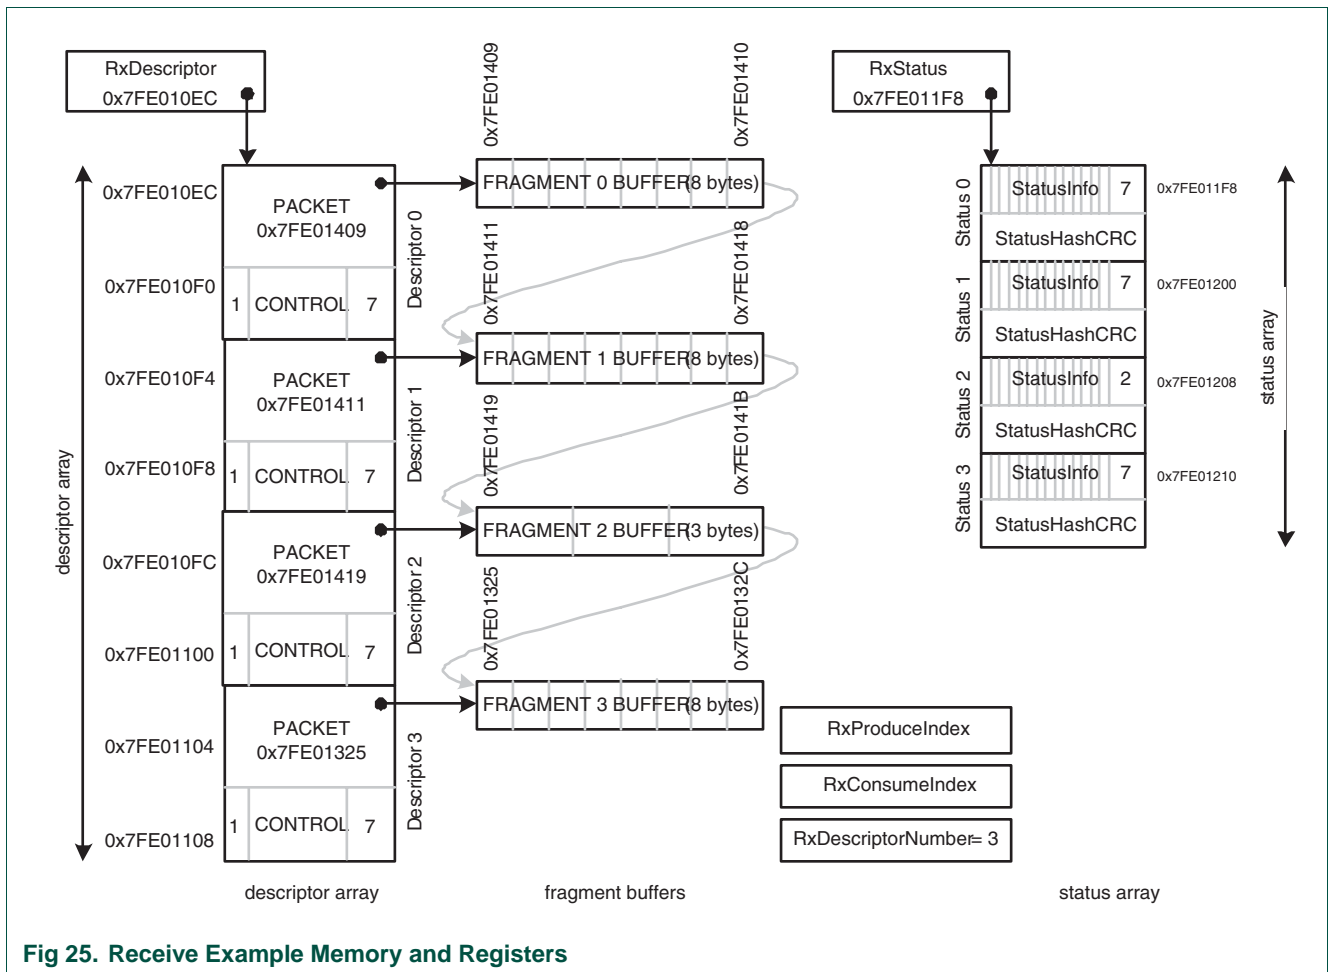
RxDescriptor
0x7FE010EC

0x7FE01409

0x7FE01410

RxStatus
0x7FE011F8

descriptor array

0x7FE010EC

PACKET
0x7FE01409

Descriptor 0

FRAGMENT 0 BUFFER(8 bytes)

0x7FE010F0

1 CONTROL 7

0x7FE01411

0x7FE01418

0x7FE010F4

PACKET
0x7FE01411

Descriptor 1

FRAGMENT 1 BUFFER(8 bytes)

0x7FE010F8

1 CONTROL 7

0x7FE01419

0x7FE0141B

0x7FE010FC

PACKET
0x7FE01419

Descriptor 2

FRAGMENT 2 BUFFER(3 bytes)

0x7FE01100

1 CONTROL 7

0x7FE01325

0x7FE0132C

0x7FE01104

PACKET
0x7FE01325

Descriptor 3

FRAGMENT 3 BUFFER(8 bytes)

0x7FE01108

1 CONTROL 7

Status 0

StatusInfo 7

0x7FE011F8

StatusHashCRC

Status 1

StatusInfo 7

0x7FE01200

StatusHashCRC

Status 2

StatusInfo 2

0x7FE01208

StatusHashCRC

Status 3

StatusInfo 7

0x7FE01210

StatusHashCRC

status array

RxProduceIndex

RxConsumeIndex

RxDescriptorNumber= 3

descriptor array

fragment buffers

status array

Fig 25. Receive Example Memory and Registers